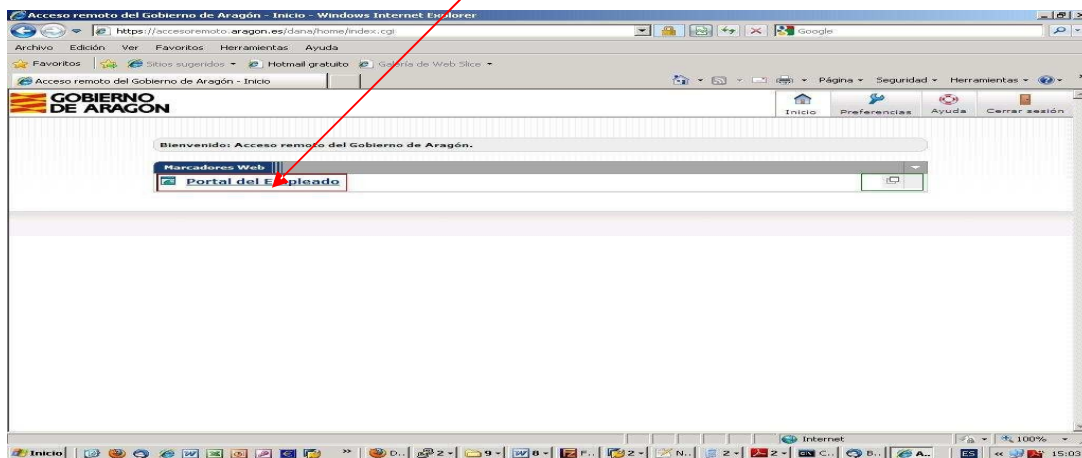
Acceso remoto del Gobierno de Aragón - Inicio - Windows Internet Explorer

https://accesoremoto.aragon.es/dana/home/index.cgi

Google

Archivo Edición Ver Favoritos Herramientas Ayuda

Favoritos Sitios sugeridos Hotmail gratuito Galería de Web Slice

Acceso remoto del Gobierno de Aragón - Inicio

Página Seguridad Herramientas

GOBIERNO DE ARAGON

Inicio Preferencias Ayuda Cerrar sesión

Bienvenido: Acceso remoto del Gobierno de Aragón.

Marcadores Web

Portal del Empleado

Internet

100%

Inicio

D.. 2 9 8 F.. 2 N.. 2 2 C.. B.. A..

ES 15:03